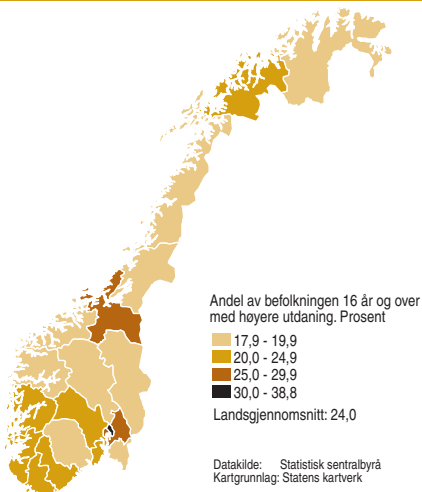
Andel av befolkningen 16 år og over med høyere utdaning. Prosent

17,9 - 19,9
20,0 - 24,9
25,0 - 29,9
30,0 - 38,8

Landsgjennomsnitt: 24,0

Datakilde: Statistisk sentralbyrå
Kartgrunnlag: Statens kartverk